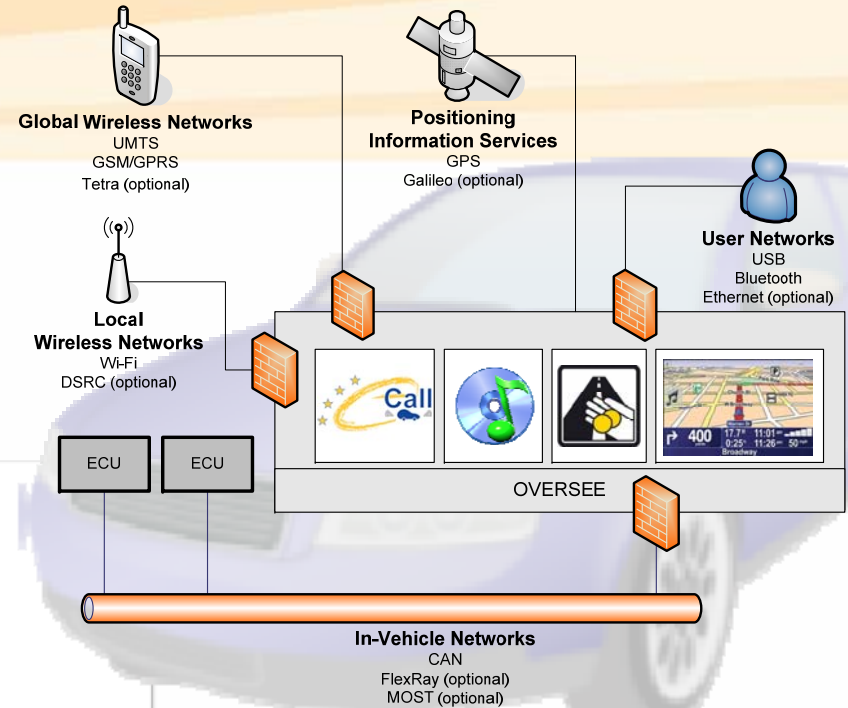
Global Wireless Networks
UMTS
GSM/GPRS
Tetra (optional)

Positioning Information Services
GPS
Galileo (optional)

User Networks
USB
Bluetooth
Ethernet (optional)

Local Wireless Networks
Wi-Fi
DSRC (optional)

Call

400

ECU

ECU

OVERSEE

In-Vehicle Networks
CAN
FlexRay (optional)
MOST (optional)